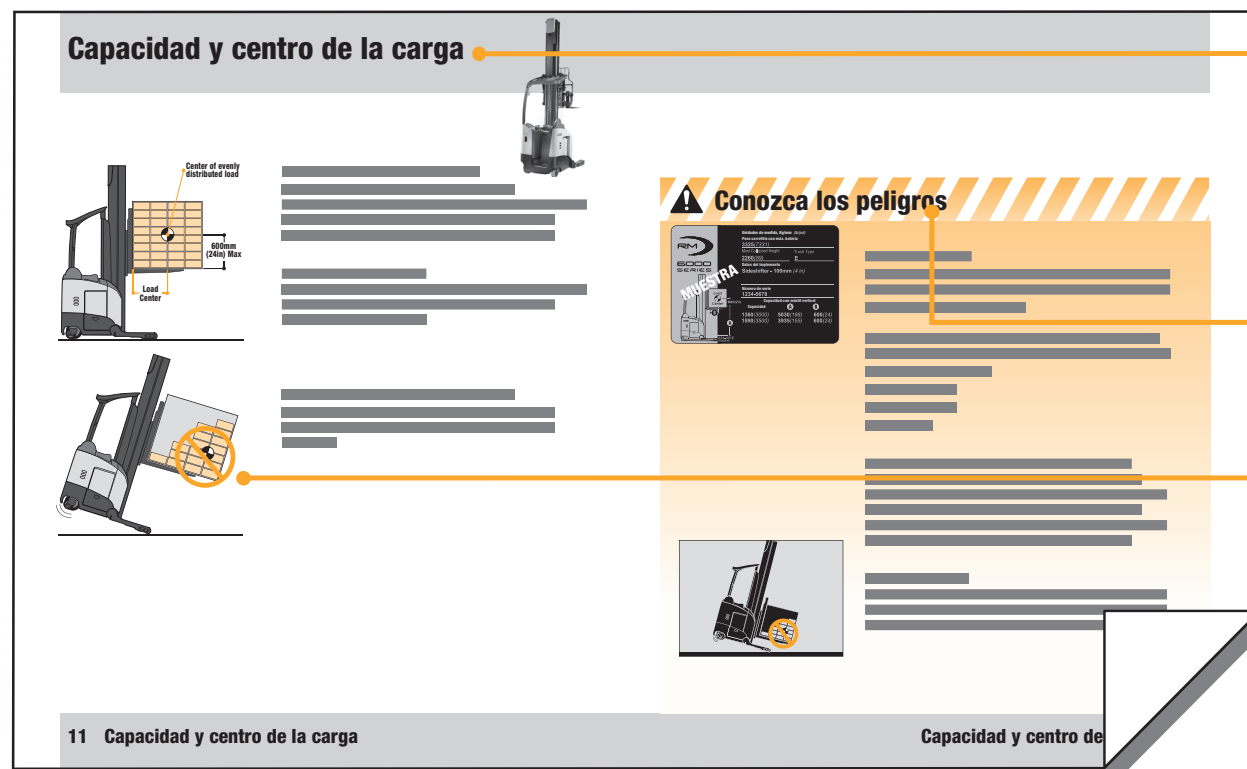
Capacidad y centro de la carga

Center of evenly distributed load

600mm (24in) Max

Load Center

Conozca los peligros

RM 6000 SERIES

MUESTRA

Unidades de medida, Kg/mm (lb/pul)

Peso aprobado con máx. batería 3520(7331)

Mast Lowered height 2260(89)

Truck Type E

Datos del implemento Sideshifter - 100mm (4 in)

Número de serie 1234-5678

Capacidad con mástil vertical

Capacidad A B

1360(3000) 5030(198) 600(24)

1590(3500) 3930(155) 600(24)

11 Capacidad y centro de la carga

Capacidad y centro de